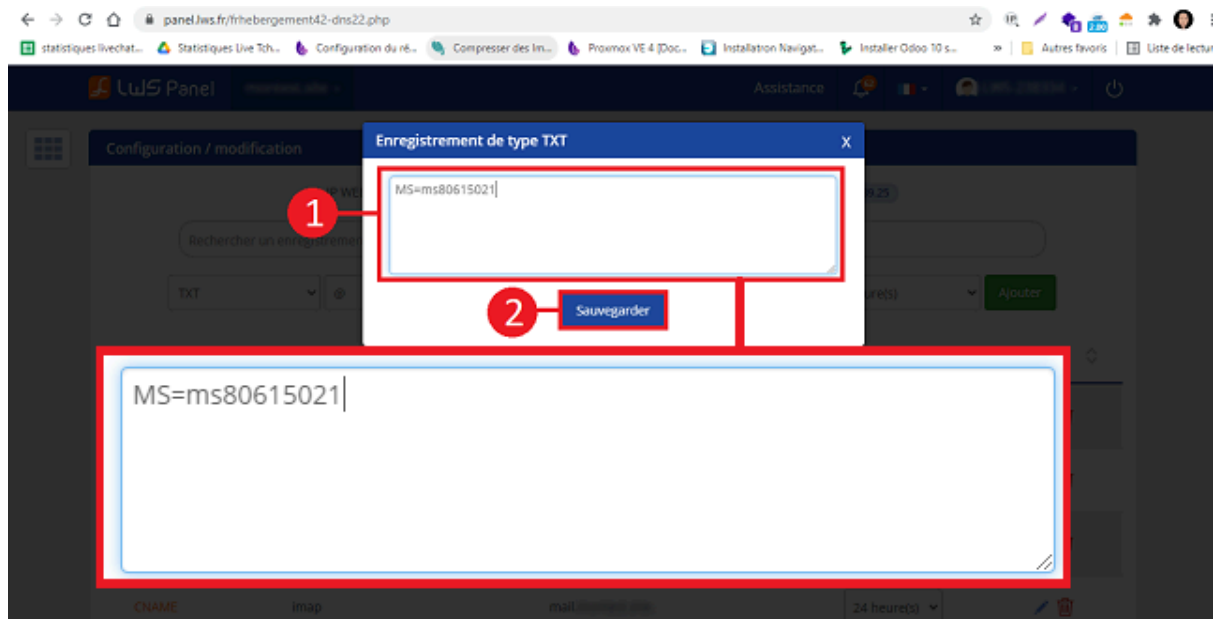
panel.lws.fr/frhebergement42-dns22.php

statistiques livechat... Statistiques Live Tch... Configuration du ré... Compresser des Im... Proxmox VE 4 [Doc... Installation Navigat... Installer Odoo 10 s... » Autres favoris Liste de lecture

LWS Panel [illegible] Assistance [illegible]

Configuration / modification

Enregistrement de type TXT X

MS=ms80615021

1

2

Sauvegarder

IP WE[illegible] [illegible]9.25

Rechercher un enregistreme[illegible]

TXT @ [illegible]ure(s) Ajouter

MS=ms80615021

CNAME imap mail.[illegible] 24 heure(s)